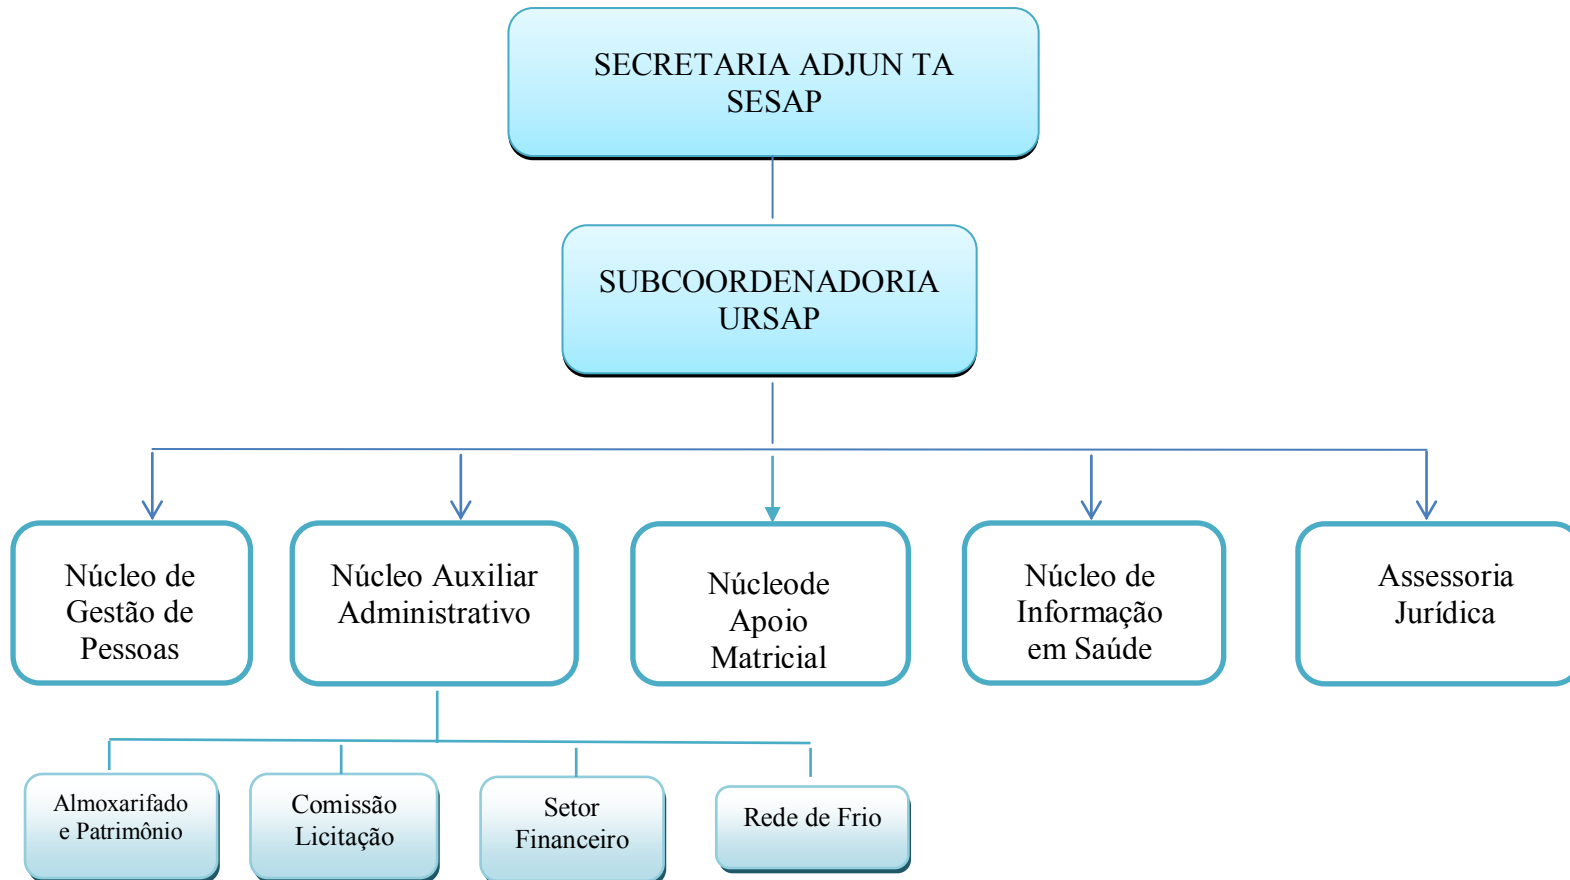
SECRETARIA ADJUN TA SESAP

SUBCOORDENADORIA URSAP

Núcleo de Gestão de Pessoas

Núcleo Auxiliar Administrativo

Núcleode Apoio Matricial

Núcleo de Informação em Saúde

Assessoria Jurídica

Almoxarifado e Patrimônio

Comissão Licitação

Setor Financeiro

Rede de Frio